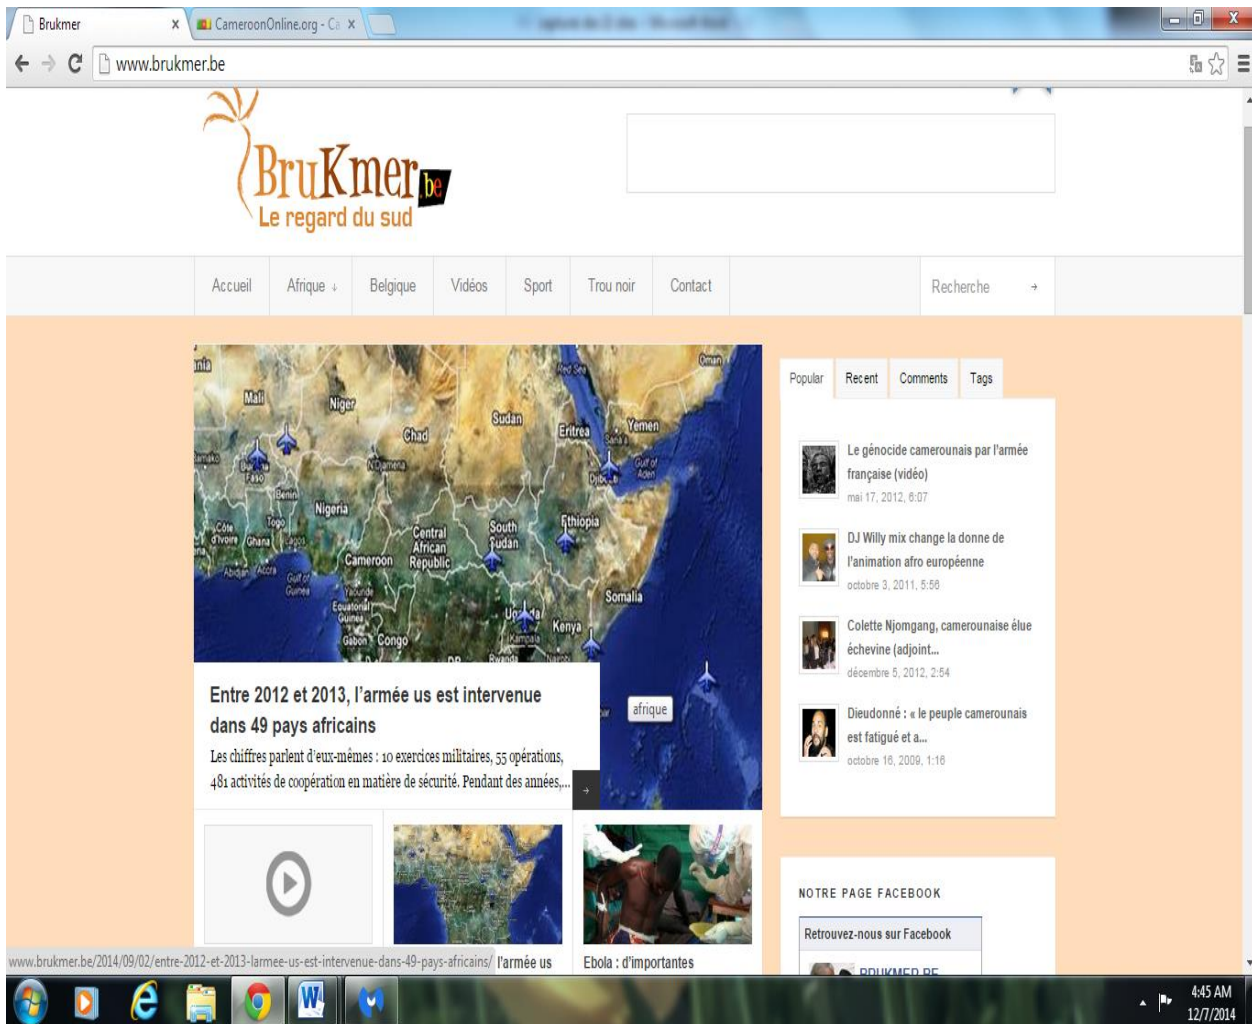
Brukmer
CameroonOnline.org - Ca
www.brukmer.be

BruKmer be
Le regard du sud

Accueil | Afrique ↓ | Belgique | Vidéos | Sport | Trou noir | Contact | Recherche →

Oman
Mali
Niger
Sudan
Chad
Eritrea
Yemen
Nigeria
Ethiopia
Central African Republic
South Sudan
Cameroon
Somalia
Kenya
Congo
Uganda
Côte d'Ivoire
Ghana
Togo
Benin

Entre 2012 et 2013, l'armée us est intervenue dans 49 pays africains
Les chiffres parlent d'eux-mêmes : 10 exercices militaires, 55 opérations, 481 activités de coopération en matière de sécurité. Pendant des années,...
afrique

Popular | Recent | Comments | Tags

Le génocide camerounais par l'armée française (vidéo)
mai 17, 2012, 6:07

DJ Willy mix change la donne de l'animation afro européenne
octobre 3, 2011, 5:56

Colette Njomgang, camerounaise élue échevine (adjoint...
décembre 5, 2012, 2:54

Dieudonné : « le peuple camerounais est fatigué et a...
octobre 16, 2009, 1:16

NOTRE PAGE FACEBOOK
Retrouvez-nous sur Facebook
BRUKMER.BE

www.brukmer.be/2014/09/02/entre-2012-et-2013-larmee-us-est-intervenue-dans-49-pays-africains/ l'armée us
Ebola : d'importantes

4:45 AM
12/7/2014